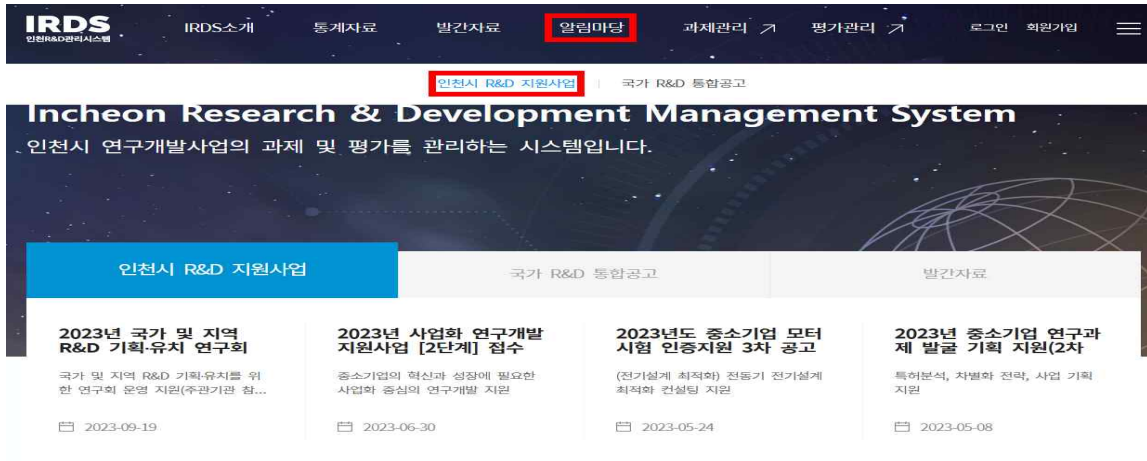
IRDS
인천R&D관리시스템

IRDS소개 통계자료 발간자료 알림마당 과제관리 ↗ 평가관리 ↗ 로그인 회원가입

인천시 R&D 지원사업 | 국가 R&D 통합공고

Incheon Research & Development Management System
인천시 연구개발사업의 과제 및 평가를 관리하는 시스템입니다.

인천시 R&D 지원사업 국가 R&D 통합공고 발간자료

2023년 국가 및 지역 R&D 기획·유치 연구회
국가 및 지역 R&D 기획·유치를 위한 연구회 운영 지원(주관기관 참...
2023-09-19

2023년 사업화 연구개발 지원사업 [2단계] 접수
중소기업의 혁신과 성장에 필요한 사업화 중심의 연구개발 지원
2023-06-30

2023년도 중소기업 모터 시험 인증지원 3차 공고
(전기설계 최적화) 전동기 전기설계 최적화 컨설팅 지원
2023-05-24

2023년 중소기업 연구과제 발굴 기획 지원(2차
특허분석, 차별화 전략, 사업 기획 지원
2023-05-08